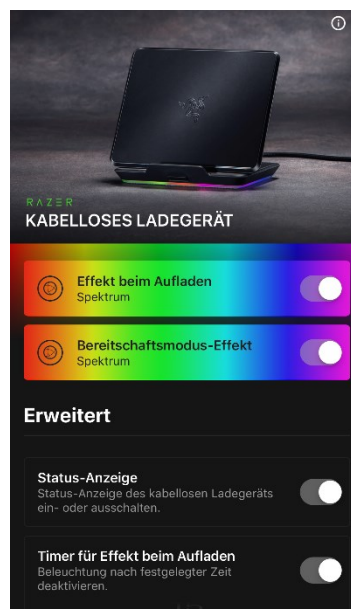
RAZER
KABELLOSES LADEGERÄT

Effekt beim Aufladen
Spektrum

Bereitschaftsmodus-Effekt
Spektrum

Erweitert

Status-Anzeige
Status-Anzeige des kabellosen Ladegeräts ein- oder ausschalten.

Timer für Effekt beim Aufladen
Beleuchtung nach festgelegter Zeit deaktivieren.